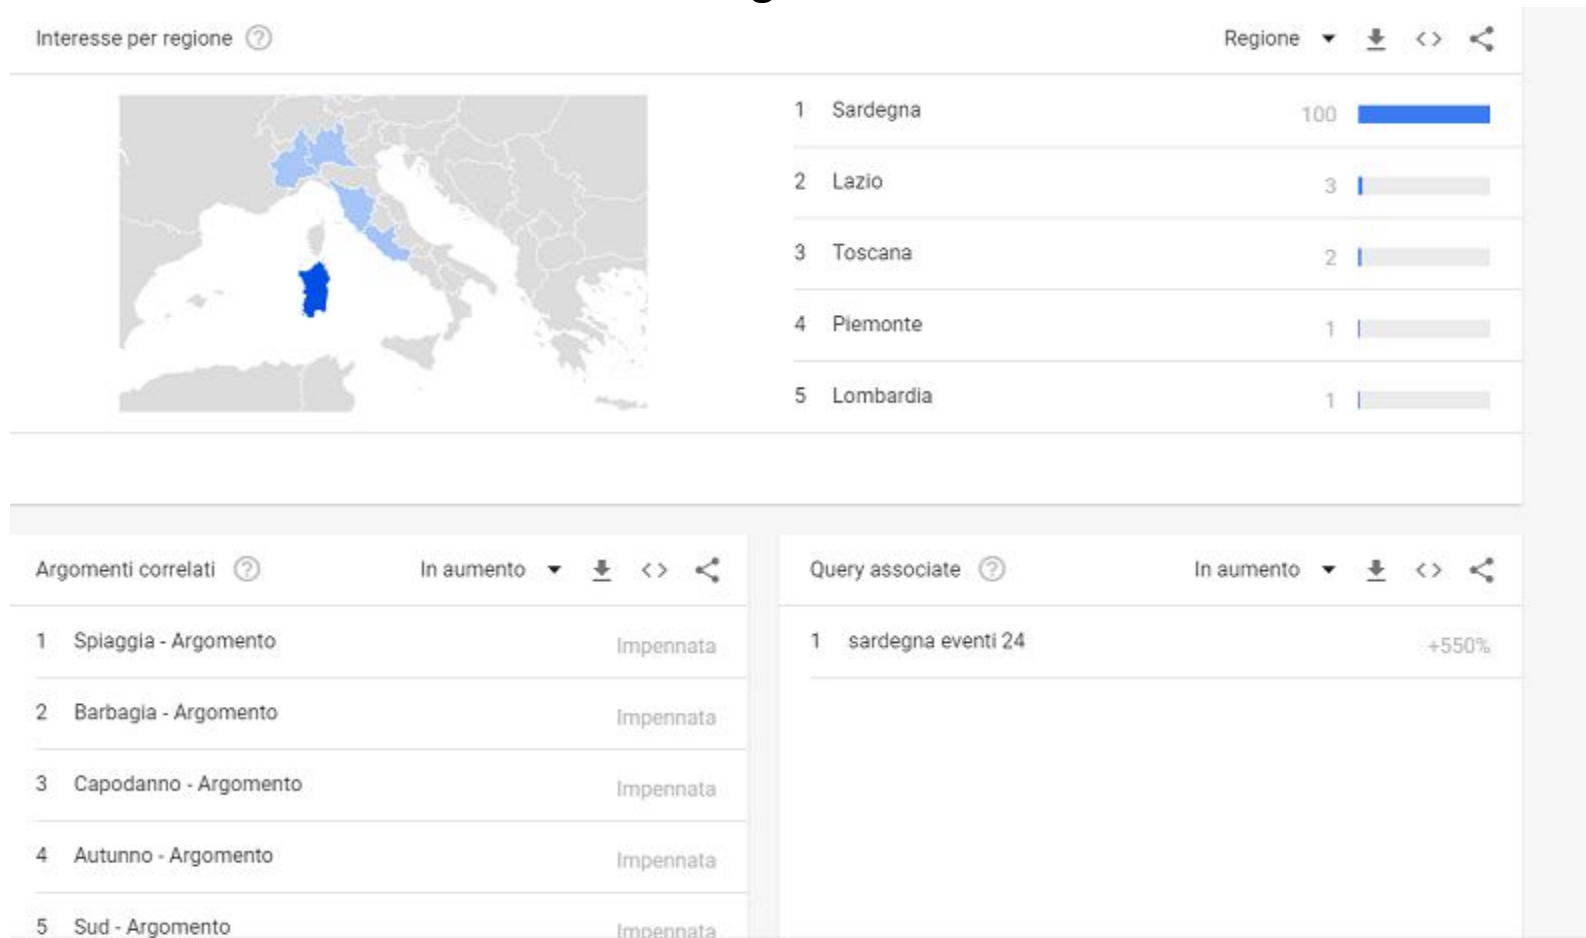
Interesse per regione

Regione

| | | |
|---|---|---|
| 1 | Sardegna | 100 |
| 2 | Lazio | 3 |
| 3 | Toscana | 2 |
| 4 | Piemonte | 1 |
| 5 | Lombardia | 1 |

Argomenti correlati

In aumento

| | | |
|---|---|---|
| 1 | Spiaggia - Argomento | Impennata |
| 2 | Barbagia - Argomento | Impennata |
| 3 | Capodanno - Argomento | Impennata |
| 4 | Autunno - Argomento | Impennata |
| 5 | Sud - Argomento | Impennata |

Query associate

In aumento

| | | |
|---|---|---|
| 1 | sardegna eventi 24 | +550% |